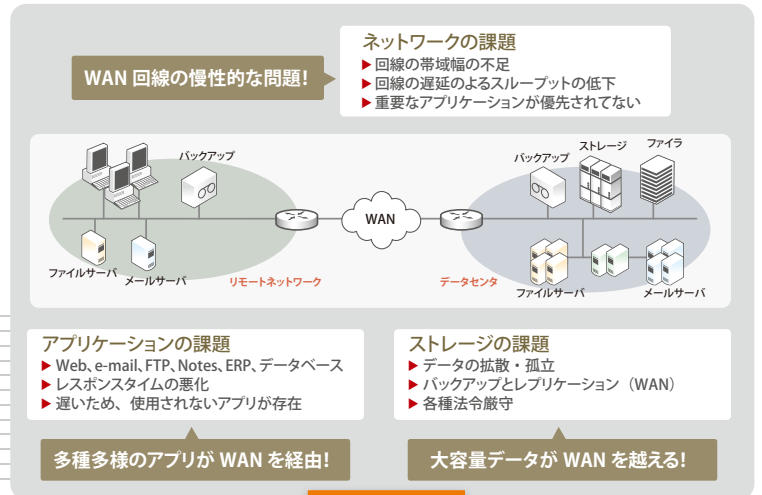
WAN 回線の慢性的な問題!

ネットワークの課題
▶ 回線の帯域幅の不足
▶ 回線の遅延のよるスループットの低下
▶ 重要なアプリケーションが優先されてない

バックアップ
ファイルサーバ
メールサーバ
リモートネットワーク
WAN
バックアップ
ストレージ
ファイラ
データセンタ
ファイルサーバ
メールサーバ

アプリケーションの課題
▶ Web、e-mail、FTP、Notes、ERP、データベース
▶ レスポンスタイムの悪化
▶ 遅いため、使用されないアプリが存在

多種多様のアプリが WAN を経由!

ストレージの課題
▶ データの拡散・孤立
▶ バックアップとレプリケーション（WAN）
▶ 各種法令厳守

大容量データが WAN を越える!